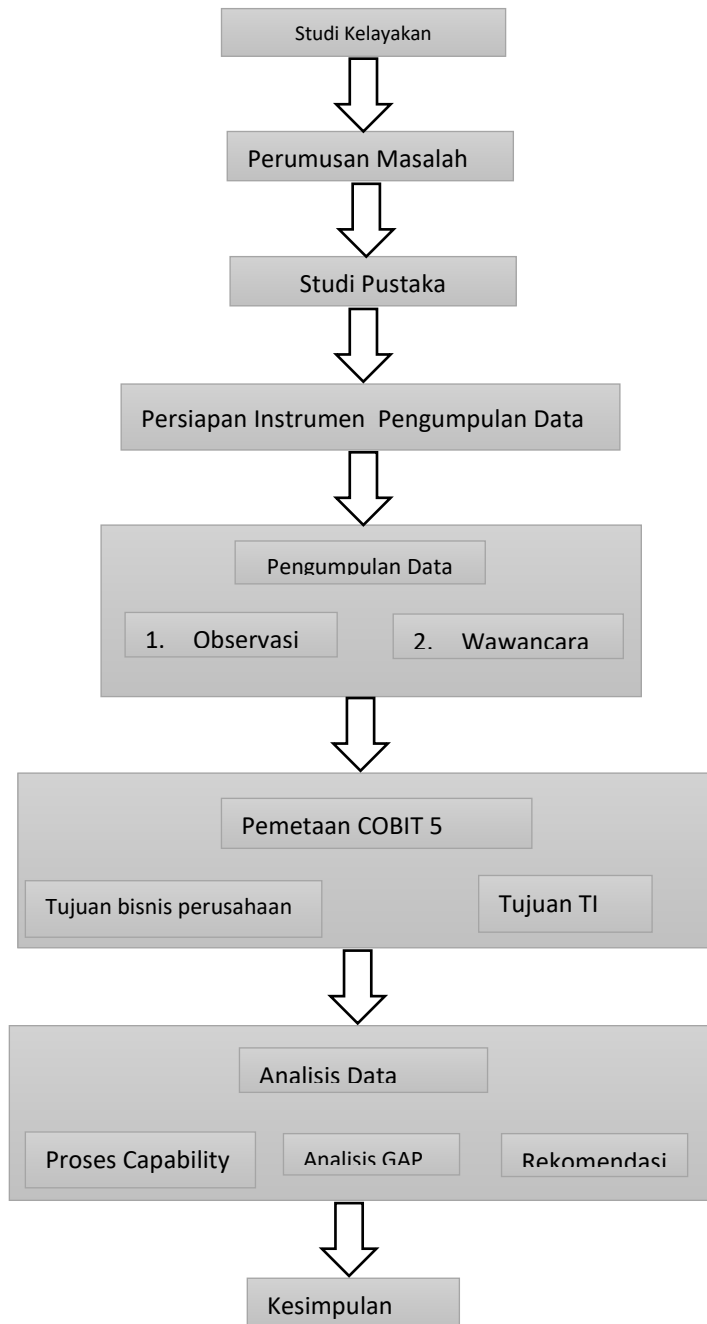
Studi Kelayakan

Perumusan Masalah

Studi Pustaka

Persiapan Instrumen Pengumpulan Data

Pengumpulan Data

1. Observasi

2. Wawancara

Pemetaan COBIT 5

Tujuan bisnis perusahaan

Tujuan TI

Analisis Data

Proses Capability

Analisis GAP

Rekomendasi

Kesimpulan